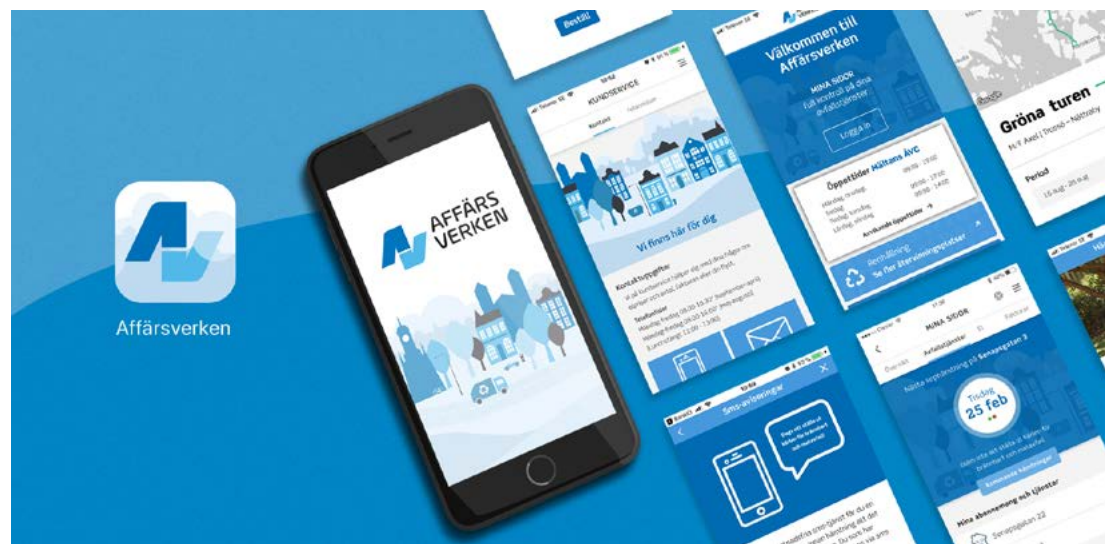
Affärsverken

AFFÄRS VERKEN

Beställ

KUNDSERVICE

Kontakt

Vi finns här för dig

Kontaktuppgifter

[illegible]

Telefontider

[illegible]

Sms-aviseringar

Välkommen till Affärsverken

MINA SIDOR

Full kontroll på dina e-fakturatjänster

Logga in

Öppettider Mältans ÅVC

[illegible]

Återvinning

Se fler återvinningsplatser

MINA SIDOR

Avfallstjänster

Fakturor

Nästa tömning på Sanagatan 3

Tisdag

25 feb

Mina abonnemang och tjänster

Gröna turen

Period